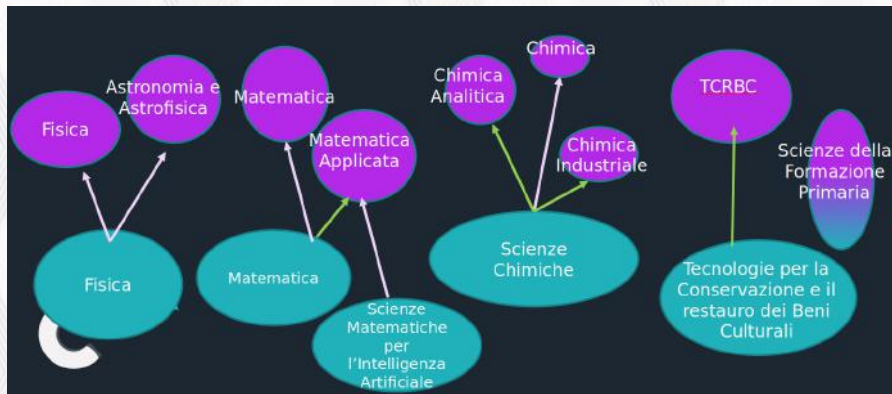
Fisica

Astronomia e Astrofisica

Fisica

Matematica

Matematica Applicata

Matematica

Scienze Matematiche per l'Intelligenza Artificiale

Chimica

Chimica Analitica

Chimica Industriale

Scienze Chimiche

TCRBC

Scienze della Formazione Primaria

Tecnologie per la Conservazione e il restauro dei Beni Culturali